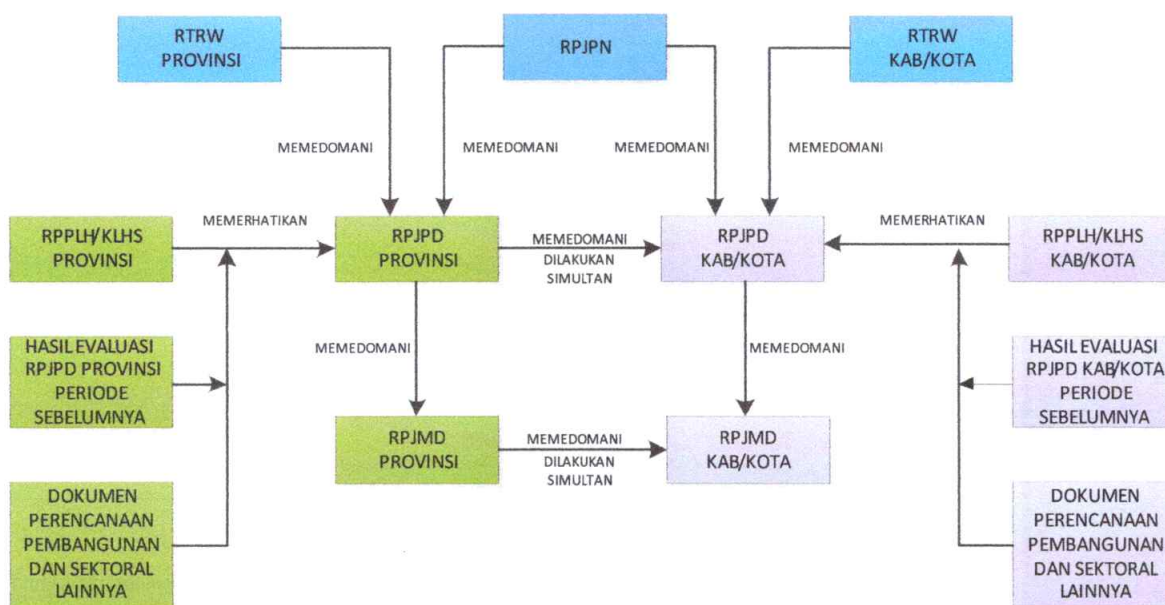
RTRW PROVINSI

RPJPN

RTRW KAB/KOTA

MEMEDOMANI

MEMEDOMANI

MEMEDOMANI

MEMEDOMANI

RPPLH/KLHS PROVINSI

MEMERHATIKAN

RPJPD PROVINSI

MEMEDOMANI

DILAKUKAN SIMULTAN

RPJPD KAB/KOTA

MEMERHATIKAN

RPPLH/KLHS KAB/KOTA

HASIL EVALUASI RPJPD PROVINSI PERIODE SEBELUMNYA

MEMEDOMANI

MEMEDOMANI

HASIL EVALUASI RPJPD KAB/KOTA PERIODE SEBELUMNYA

RPJMD PROVINSI

MEMEDOMANI

DILAKUKAN SIMULTAN

RPJMD KAB/KOTA

DOKUMEN PERENCANAAN PEMBANGUNAN DAN SEKTORAL LAINNYA

DOKUMEN PERENCANAAN PEMBANGUNAN DAN SEKTORAL LAINNYA